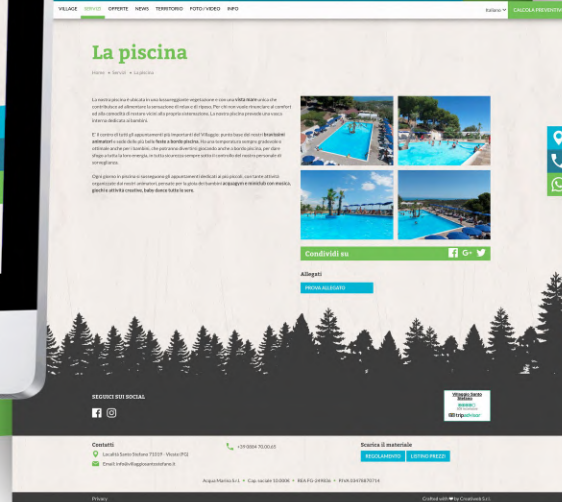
VILLAGE SERVIZI OFFERTE NEWS TERRITORIO FOTO / VIDEO INFO

Italiano

CALCOLA PREVENTIVO

La piscina

Home » Servizi » La piscina

La nostra piscina è dotata in una lussureggiante vegetazione e con una vista mare unica che contribuisce ad alimentare la sensazione di relax e di riposo. Per chi non vuole rinunciare ai comfort ed alle comodità di restare vicini alla propria sistemazione. La nostra piscina prevede una vasca interna dedicata ai bambini.

E' il centro di tutti gli appuntamenti più importanti del Villaggio: punto base dei nostri bravissimi animatori a valle delle più belle feste a bordo piscina. Ha una temperatura sempre gradevole e ottimale anche per i bambini, che potranno divertirsi giocando anche a bordo piscina, per dare sfogo a tutta la loro energia, in tutta sicurezza sempre sotto il controllo del nostro personale di sorveglianza.

Ogni giorno in piscina si spettacolano gli appuntamenti dedicati ai più piccoli, con tante attività organizzate dai nostri animatori pensate per la gioia dei bambini: acquagym e minicub con musica, giochi e attività creative, balle dance tutte le sere.

Condividi su

Allegati

PROVA ALLEGATO

SEGUICI SUI SOCIAL

Villaggio Santo Stefano

tripadvisor

Contatti

Località Santo Stefano 73039 - Vieste (FG)

Email: info@villaggiosantostefano.it

+39 0884 701015

Scarica il materiale

REGOLAMENTO LISTINO PREZZI

Acqua Marina S.r.l. • Cap. sociale 10.000€ • REA FG-249806 • P.IVA 03478870714

Privacy

Crafted with ♥ by Creativeb S.r.l.